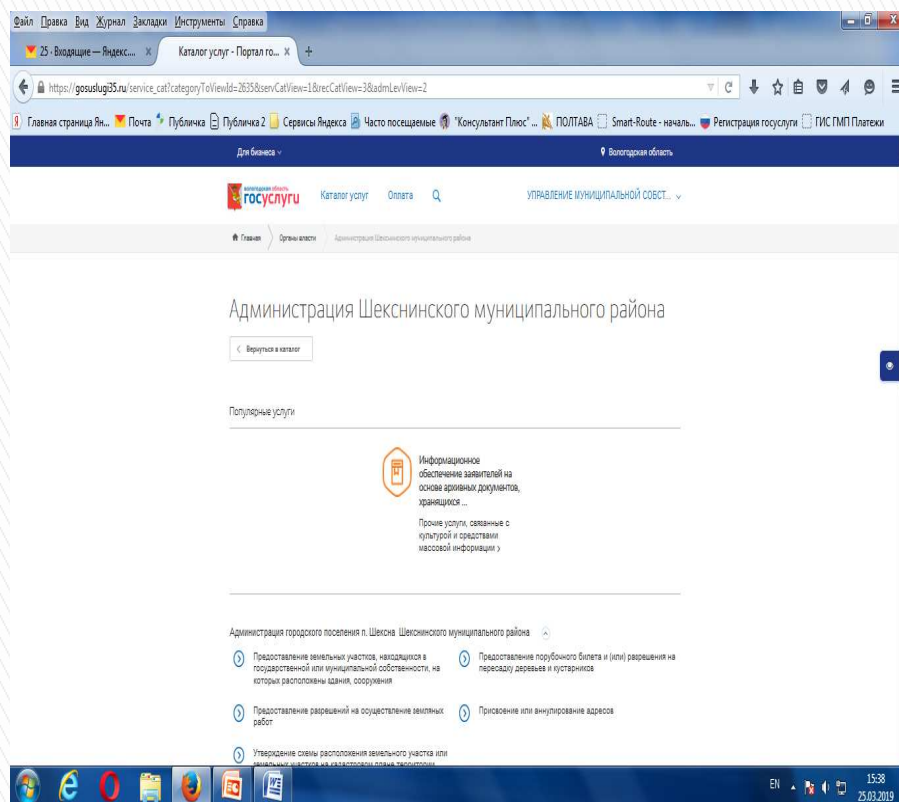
Файл Правка Вид Журнал Закладки Инструменты Справка

25 - Входящие — Яндекс... ×
Каталог услуг - Портал го... ×
+

https://gosuslugi35.ru/service_cat?categoryToViewId=2635&servCatView=1&recCatView=3&admLevView=2

Главная страница Ян... Почта Публичка Публичка 2 Сервисы Яндекса Часто посещаемые "Консультант Плюс" ... ПОЛТАВА Smart-Route - началь... Регистрация госуслуги ГИС ГМП Платежи

Для бизнеса
Вологодская область

Вологодская область госуслуги
Каталог услуг
Оплата
УПРАВЛЕНИЕ МУНИЦИПАЛЬНОЙ СОБСТ...

Главная
Органы власти
Администрация Шекснинского муниципального района

Администрация Шекснинского муниципального района

Вернуться в каталог

Популярные услуги

Информационное обеспечение заявителей на основе архивных документов, хранящихся ...

Прочие услуги, связанные с культурой и средствами массовой информации ›

Администрация городского поселения п. Шексна Шекснинского муниципального района

Предоставление земельных участков, находящихся в государственной или муниципальной собственности, на которых расположены здания, сооружения

Предоставление порубочного билета и (или) разрешения на пересадку деревьев и кустарников

Предоставление разрешений на осуществление земляных работ

Присвоение или аннулирование адресов

Утверждение схемы расположения земельного участка или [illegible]

EN 15:38 25.03.2019